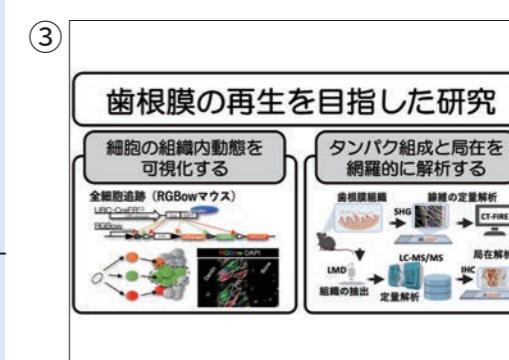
③

歯根膜の再生を目指した研究

細胞の組織内動態を可視化する

全細胞追跡（RGBowマウス）

UBC-CreERT2

RGBow

RGBow DAPI

タンパク組成と局在を網羅的に解析する

歯根膜組織

SHG

線維の定量解析

CT-FIRE

LMD

組織の抽出

LC-MS/MS

定量解析

IHC

局在解析